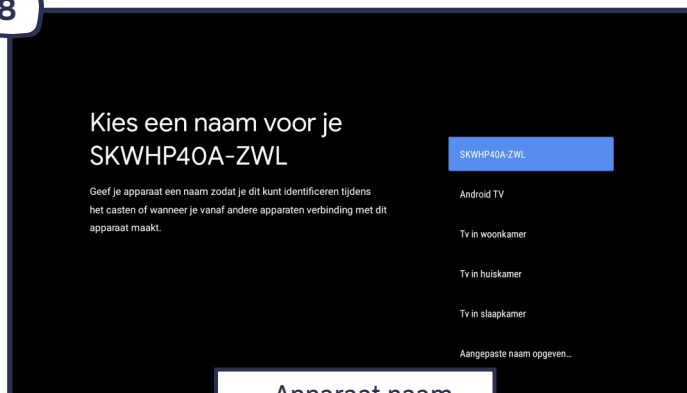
8

Kies een naam voor je SKWHP40A-ZWL

Geef je apparaat een naam zodat je dit kunt identificeren tijdens het casten of wanneer je vanaf andere apparaten verbinding met dit apparaat maakt.

SKWHP40A-ZWL

Android TV

Tv in woonkamer

Tv in huiskamer

Tv in slaapkamer

Aangepaste naam opgeven...

Apparaat naam